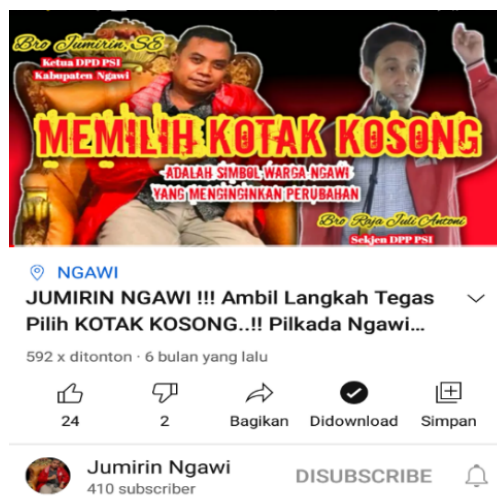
Bro Jumirin, SE
Ketua DPD PSI
Kabupaten Ngawi

MEMILIH KOTAK KOSONG
ADALAH SIMBOL WARGA NGAWI
YANG MENGINGINKAN PERUBAHAN

Bro Raja Juli Antoni
Sekjen DPP PSI

NGAWI

JUMIRIN NGAWI !!! Ambil Langkah Tegas Pilih KOTAK KOSONG..!! Pilkada Ngawi...

592 x ditonton · 6 bulan yang lalu

24
2
Bagikan
Didownload
Simpan

Jumirin Ngawi
410 subscriber
DISUBSCRIBE